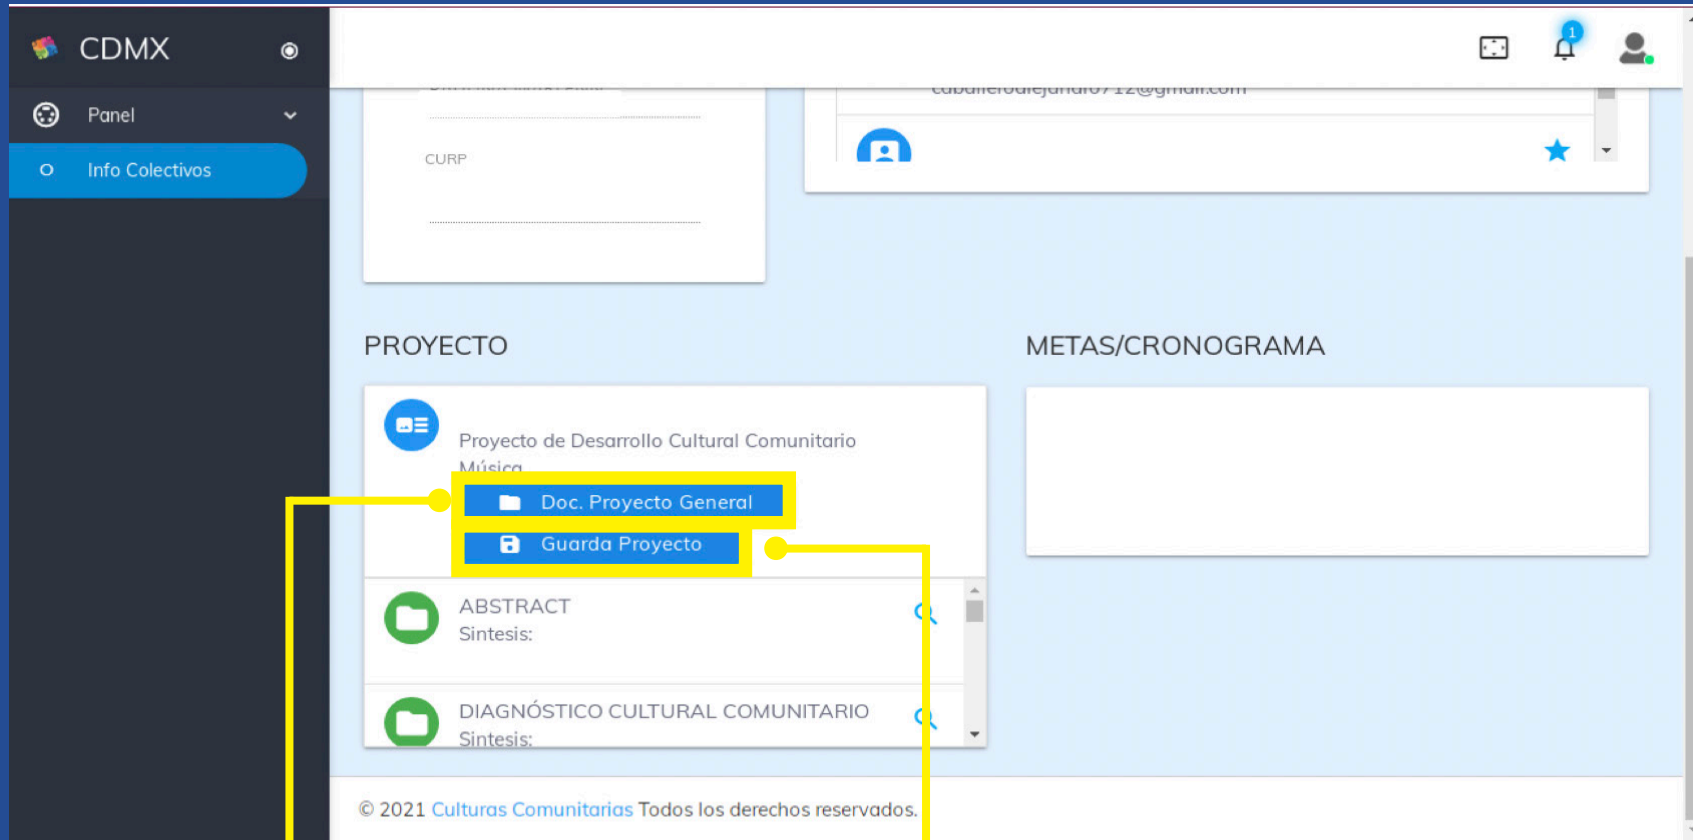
CDMX

Panel

Info Colectivos

1

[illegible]

caballeroalejandro712@gmail.com

CURP

PROYECTO

METAS/CRONOGRAMA

Proyecto de Desarrollo Cultural Comunitario

Música

Doc. Proyecto General

Guarda Proyecto

ABSTRACT
Sintesis:

DIAGNÓSTICO CULTURAL COMUNITARIO
Sintesis:

© 2021 Culturas Comunitarias Todos los derechos reservados.